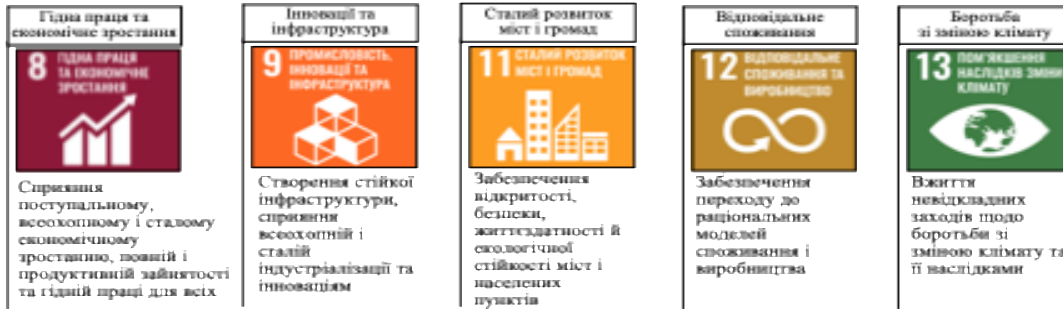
Гідна праця та економічне зростання

8 ГІДНА ПРАЦЯ ТА ЕКОНОМІЧНЕ ЗРОСТАННЯ

Сприяння поступальному, всеохопному і сталому економічному зростанню, повній і продуктивній зайнятості та гідній праці для всіх

Інновації та інфраструктура

9 ПРОМИСЛОВІСТЬ, ІННОВАЦІЇ ТА ІНФРАСТРУКТУРА

Створення стійкої інфраструктури, сприяння всеохопній і сталій індустріалізації та інноваціям

Сталий розвиток міст і громад

11 СТАЛИЙ РОЗВИТОК МІСТ І ГРОМАД

Забезпечення відкритості, безпеки, життєздатності й екологічної стійкості міст і населених пунктів

Відповідальне споживання

12 ВІДПОВІДАЛЬНЕ СПОЖИВАННЯ ТА ВИРОБНИЦТВО

Забезпечення переходу до раціональних моделей споживання і виробництва

Боротьба зі зміною клімату

13 ПОМ'ЯКШЕННЯ НАСЛІДКІВ ЗМІНИ КЛІМАТУ

Вжиття невідкладних заходів щодо боротьби зі зміною клімату та її наслідками